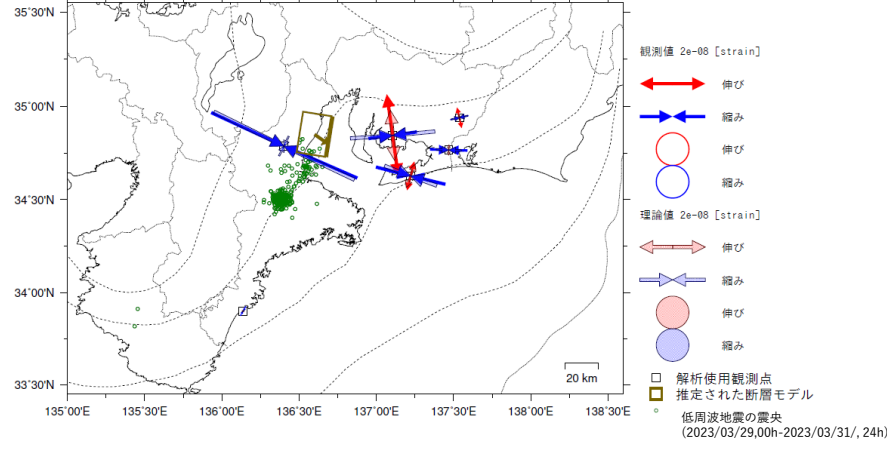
35°30'N

35°00'N

34°30'N

34°00'N

33°30'N

135°00'E 135°30'E 136°00'E 136°30'E 137°00'E 137°30'E 138°00'E 138°30'E

20 km

観測値 2e-08 [strain]

伸び

縮み

伸び

縮み

理論値 2e-08 [strain]

伸び

縮み

伸び

縮み

解析使用観測点

推定された断層モデル

低周波地震の震央
(2023/03/29,00h-2023/03/31/, 24h)